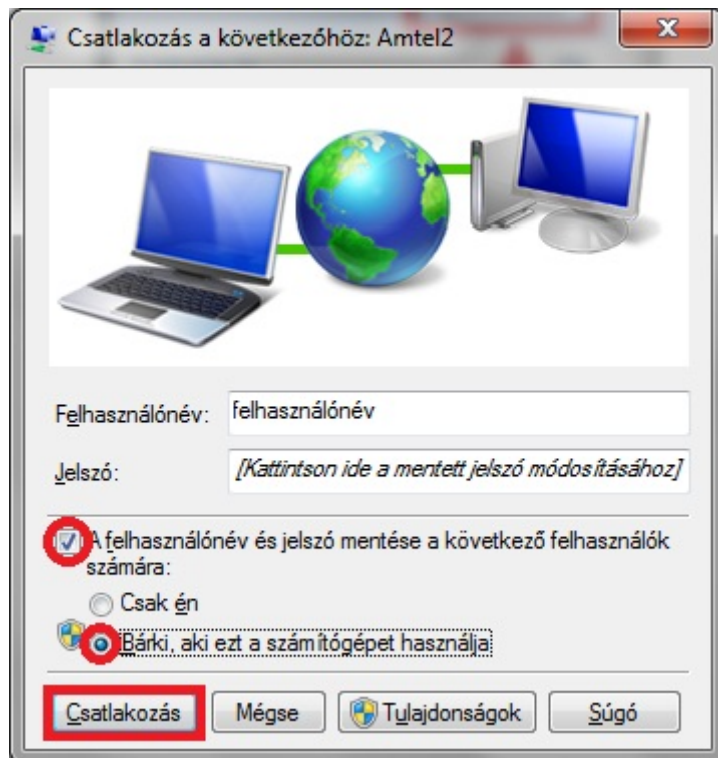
Csatlakozás a következőhöz: Amtel2

Felhasználónév: felhasználónév

Jelszó: [Kattintson ide a mentett jelszó módosításához]

A felhasználónév és jelszó mentése a következő felhasználók számára:

Csak én

Bárki, aki ezt a számítógépet használja

Csatlakozás | Mégse | Tulajdonságok | Súgó